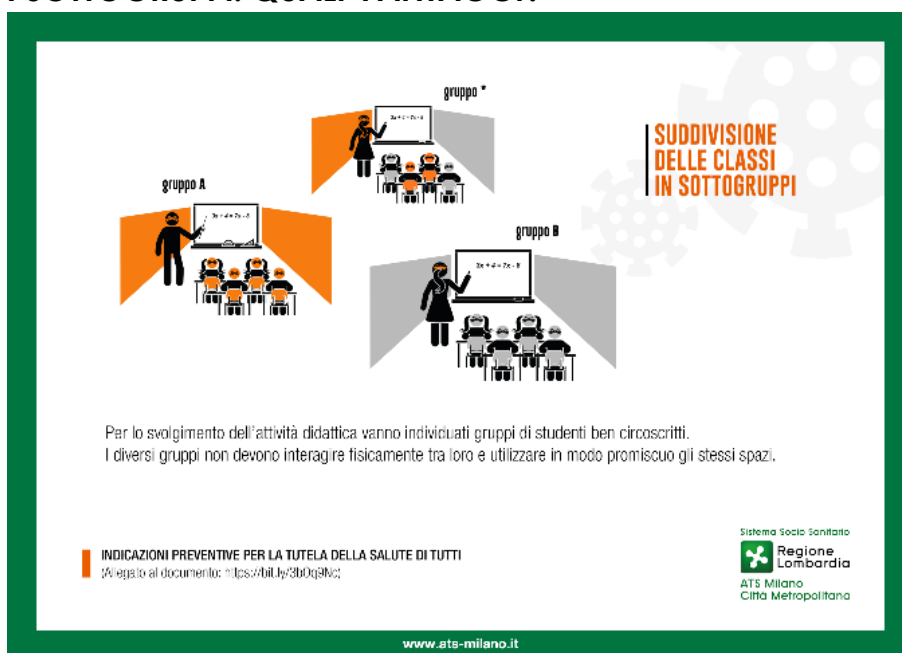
gruppo *

gruppo A

gruppo B

$3x + 4 = 7x - 8$

$3x + 4 = 7x - 8$

$3x + 4 = 7x - 8$

SUDDIVISIONE DELLE CLASSI IN SOTTOGRUPPI

Per lo svolgimento dell'attività didattica vanno individuati gruppi di studenti ben circoscritti.
I diversi gruppi non devono interagire fisicamente tra loro e utilizzare in modo promiscuo gli stessi spazi.

INDICAZIONI PREVENTIVE PER LA TUTELA DELLA SALUTE DI TUTTI
(Allegato al documento: https://bit.ly/3b0q9Nc)

Sistema Socio Sanitario
Regione Lombardia
ATS Milano
Città Metropolitana

www.ats-milano.it